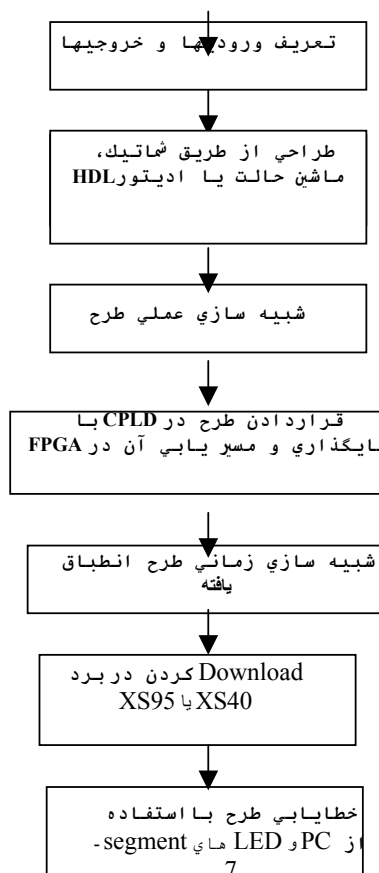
تعريف وروديها و خروجيها

طراحي از طريق شماتيك، ماشين حالت يا اديتورHDL

شبيه سازي عملي طرح

قراردادن طرح در CPLD با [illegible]ايگذاري و مسير يابي آن در FPGA

شبيه سازي زماني طرح انطباق يافته

Download كردن در برد XS40 يا XS95

خطايابي طرح با استفاده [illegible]از PC و LED هاي segment-7